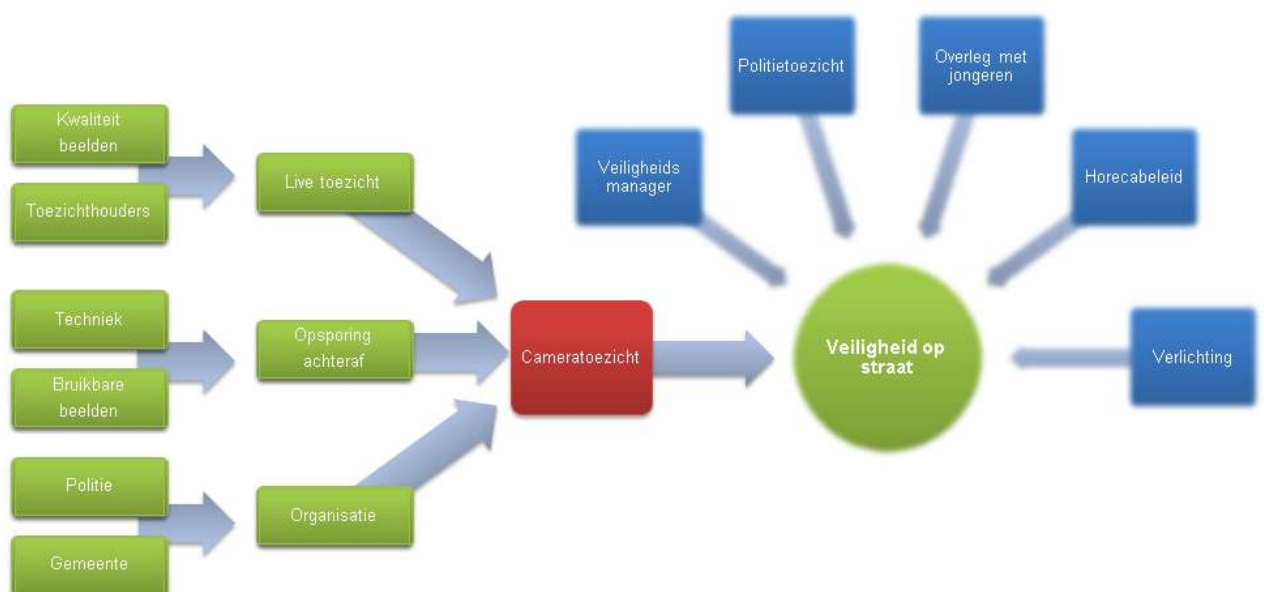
Kwaliteit beelden

Toezichthouders

Live toezicht

Techniek

Bruikbare beelden

Opsporing achteraf

Politie

Gemeente

Organisatie

Cameratoezicht

Veiligheids manager

Politietoezicht

Overleg met jongeren

Horecabeleid

Veiligheid op straat

Verlichting